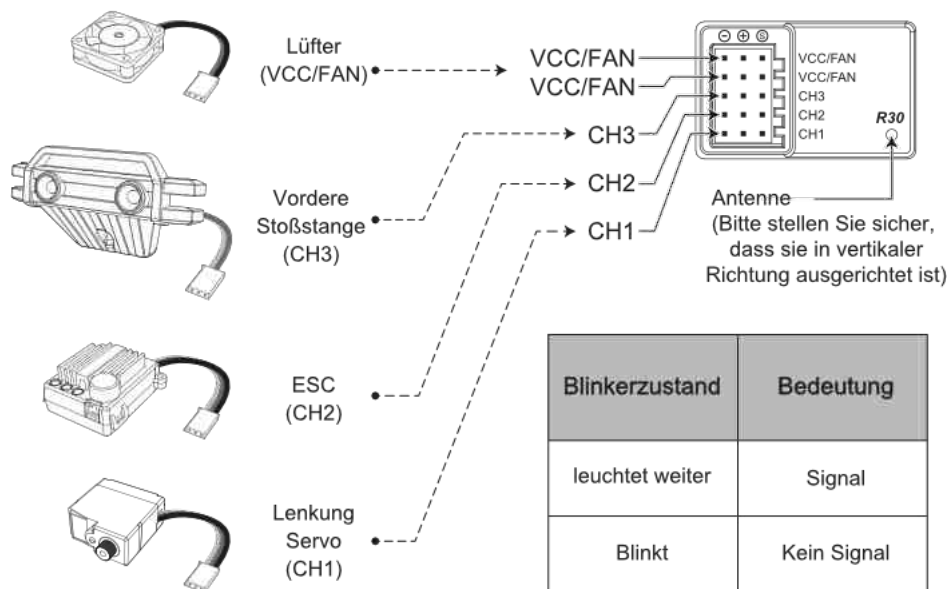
Lüfter (VCC/FAN)

VCC/FAN
VCC/FAN
CH3
CH2
CH1

⊖ ⊕ Ⓢ
VCC/FAN
VCC/FAN
CH3
CH2
CH1
R30

Antenne
(Bitte stellen Sie sicher, dass sie in vertikaler Richtung ausgerichtet ist)

Vordere Stoßstange (CH3)

ESC (CH2)

Lenkung Servo (CH1)

| Blinkerzustand | Bedeutung |
|---|---|
| leuchtet weiter | Signal |
| Blinkt | Kein Signal |